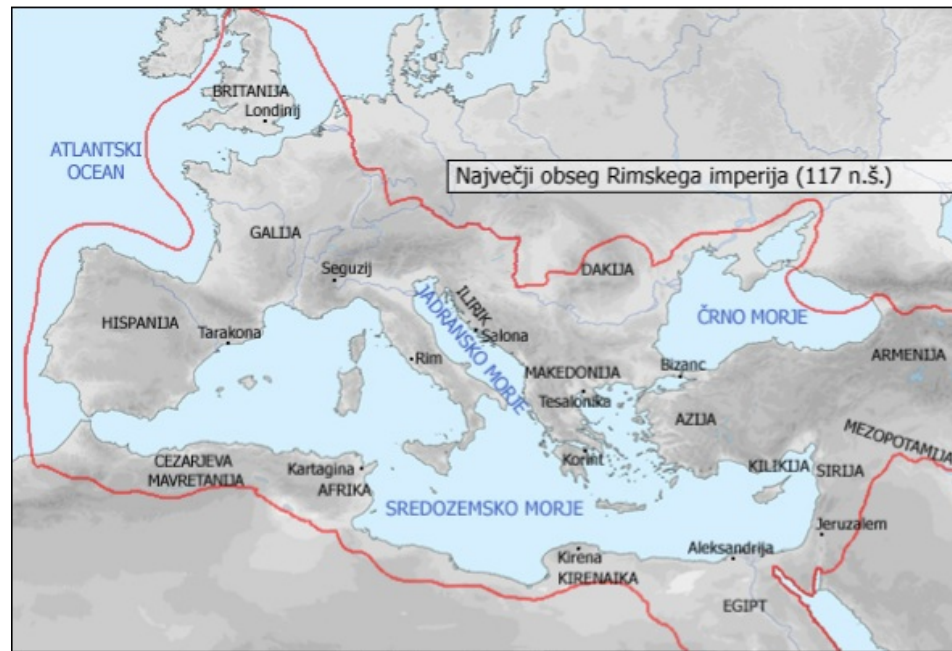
Največji obseg Rimskega imperija (117 n.š.)

BRITANIJA
Londinij

ATLANTSKI OCEAN

GALIJA

Seguzij

HISPANIJA

Tarakona

ILIRIK

Salona

JADRANSKO MORJE

Rim

DAKIJA

ČRNO MORJE

ARMENIJA

MAKEDONIJA

Bizanc

Tesalonika

AZIJA

MEZOPOTAMIJA

Korint

KILIKIJA

SIRIJA

CEZARJEVA MAVRETANIJA

Kartagina

AFRIKA

SREDOZEMSKO MORJE

Jeruzalem

Aleksandrija

Kirena

KIRENAIKA

EGIPT